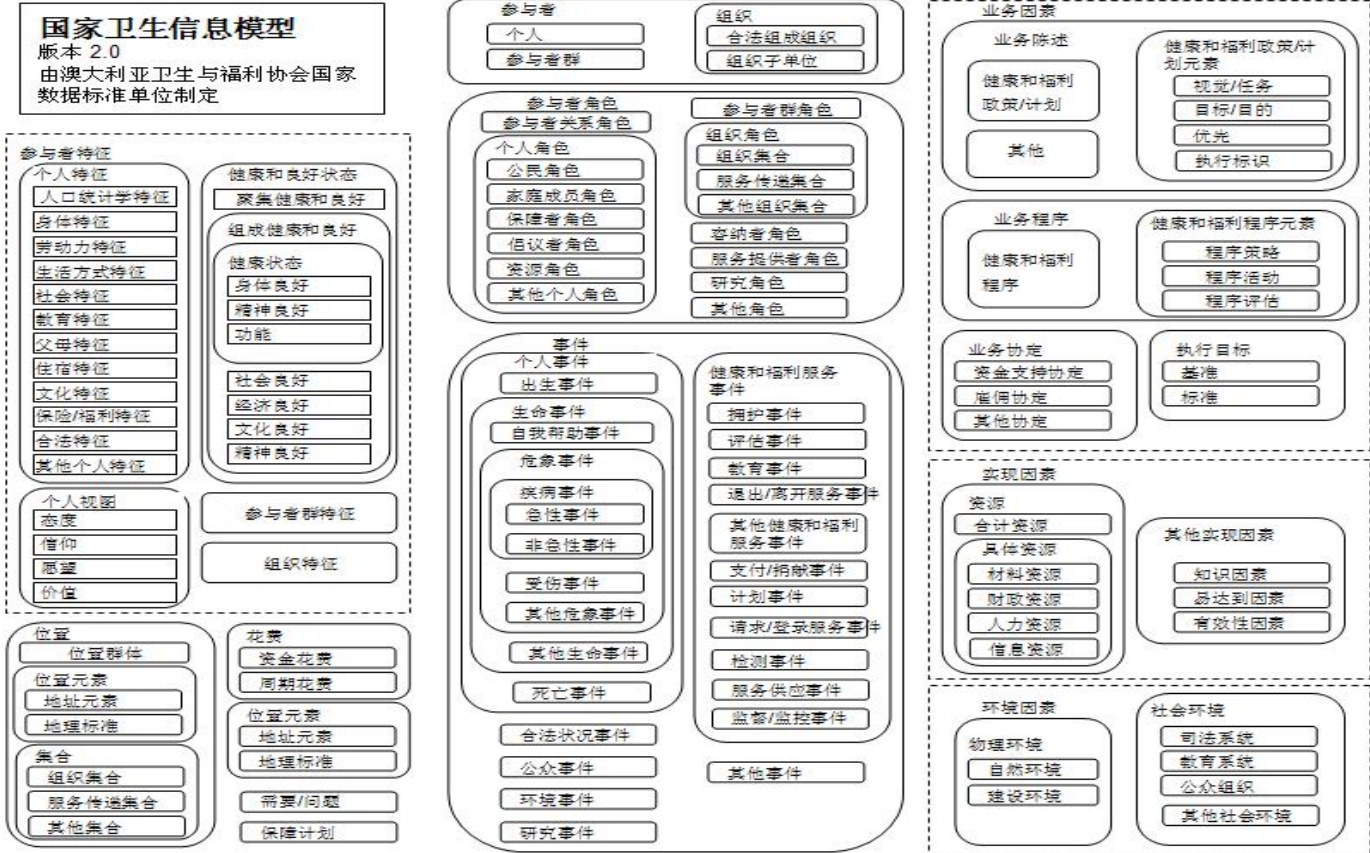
国家卫生信息模型
版本 2.0
由澳大利亚卫生与福利协会国家数据标准单位制定

参与者特征
个人特征
人口统计学特征
身体特征
劳动力特征
生活方式特征
社会特征
教育特征
父母特征
住宿特征
文化特征
保险/福利特征
合法特征
其他个人特征

健康和良好状态
聚集健康和良好
组成健康和良好
健康状态
身体良好
精神良好
功能
社会良好
经济良好
文化良好
精神良好

个人视图
态度
信仰
愿望
价值

参与者群特征

组织特征

位置
位置群体
位置元素
地址元素
地理标准
集合
组织集合
服务传递集合
其他集合

花费
资金花费
周期花费
位置元素
地址元素
地理标准
需要/问题
保障计划

参与者
个人
参与者群
组织
合法组成组织
组织子单位

参与者角色
参与者关系角色
个人角色
公民角色
家庭成员角色
保障者角色
倡议者角色
资源角色
其他个人角色
参与者群角色
组织角色
组织集合
服务传递集合
其他组织集合
容纳者角色
服务提供者角色
研究角色
其他角色

事件
个人事件
出生事件
生命事件
自我帮助事件
危象事件
疾病事件
急性事件
非急性事件
受伤事件
其他危象事件
其他生命事件
死亡事件
健康和福利服务事件
拥护事件
评估事件
教育事件
退出/离开服务事件
其他健康和福利服务事件
支付/捐献事件
计划事件
请求/登录服务事件
检测事件
服务供应事件
监督/监控事件
合法状况事件
公众事件
环境事件
研究事件
其他事件

业务因素
业务陈述
健康和福利政策/计划
其他
健康和福利政策/计划元素
视觉/任务
目标/目的
优先
执行标识
业务程序
健康和福利程序
健康和福利程序元素
程序策略
程序活动
程序评估
业务协定
资金支持协定
雇佣协定
其他协定
执行目标
基准
标准

实现因素
资源
合计资源
具体资源
材料资源
财政资源
人力资源
信息资源
其他实现因素
知识因素
易达到因素
有效性因素

环境因素
物理环境
自然环境
建设环境
社会环境
司法系统
教育系统
公众组织
其他社会环境